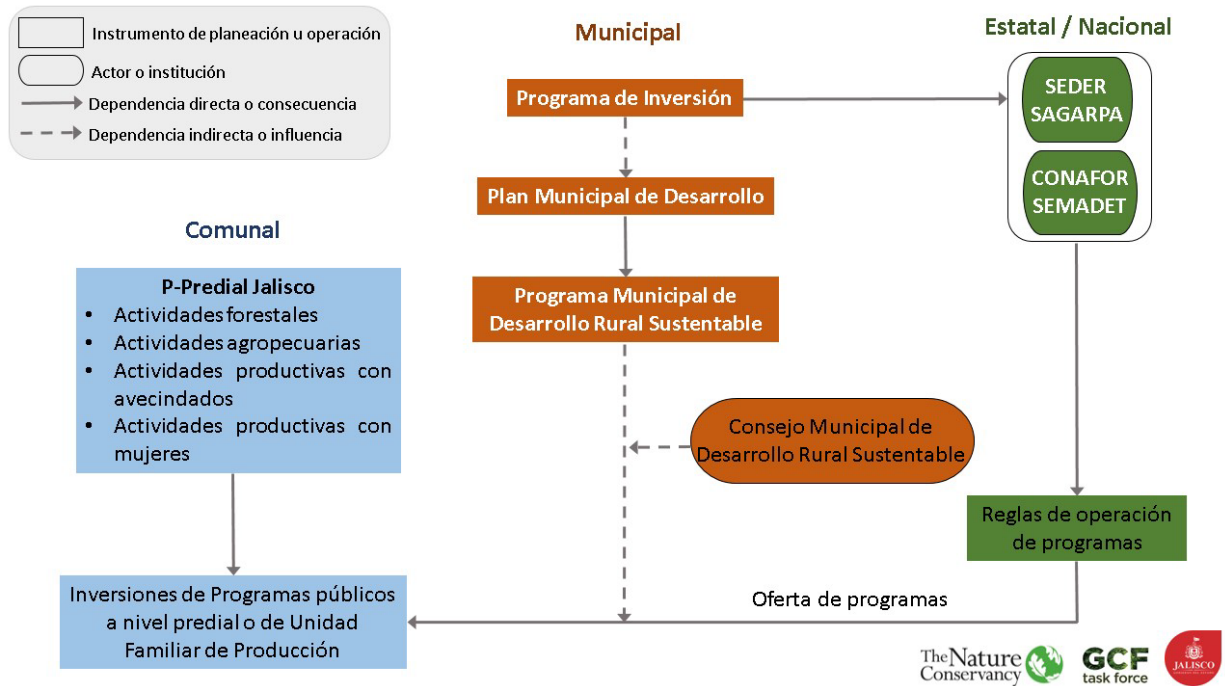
Instrumento de planeación u operación
Actor o institución
Dependencia directa o consecuencia
Dependencia indirecta o influencia

Municipal

Estatal / Nacional

Programa de Inversión

SEDER
SAGARPA

CONAFOR
SEMADET

Plan Municipal de Desarrollo

Comunal

P-Predial Jalisco
- Actividades forestales
- Actividades agropecuarias
- Actividades productivas con avecindados
- Actividades productivas con mujeres

Programa Municipal de Desarrollo Rural Sustentable

Consejo Municipal de Desarrollo Rural Sustentable

Reglas de operación de programas

Oferta de programas

Inversiones de Programas públicos a nivel predial o de Unidad Familiar de Producción

The Nature Conservancy

GCF task force

JALISCO